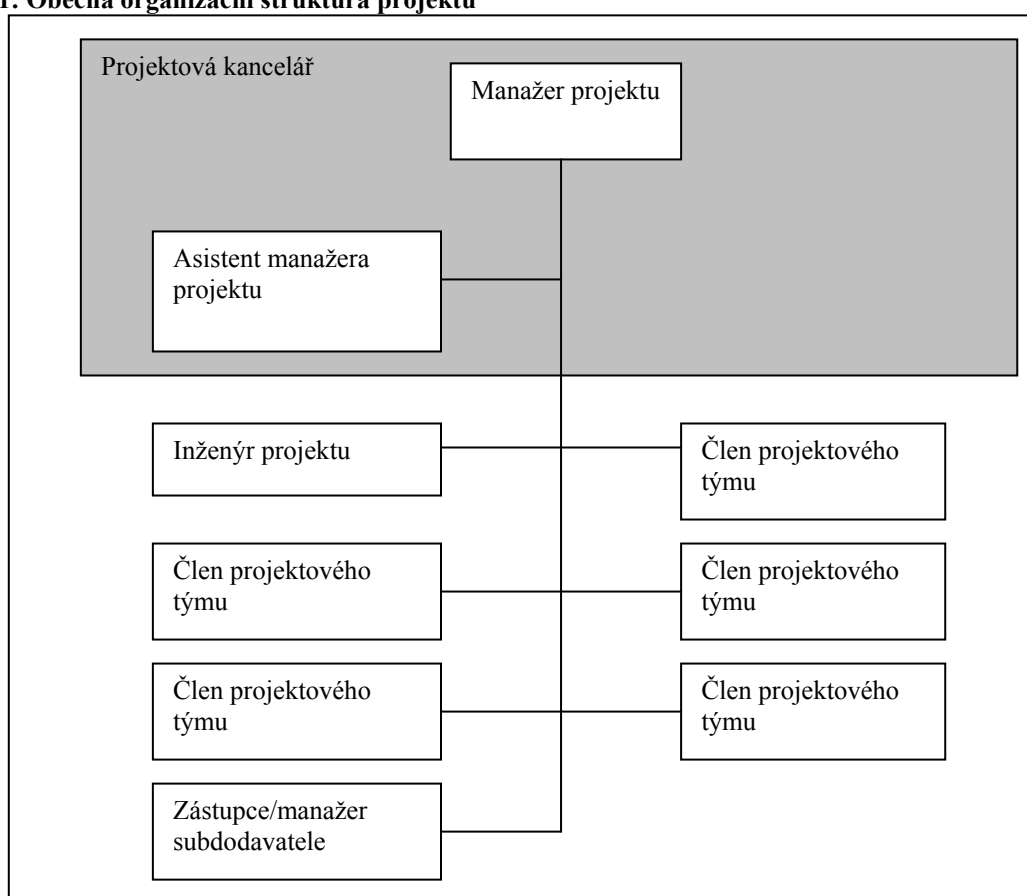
1. Obecná organizační struktura projektu

Projektová kancelář

Manažer projektu

Asistent manažera projektu

Inženýr projektu

Člen projektového týmu

Člen projektového týmu

Člen projektového týmu

Člen projektového týmu

Člen projektového týmu

Zástupce/manažer subdodavatele